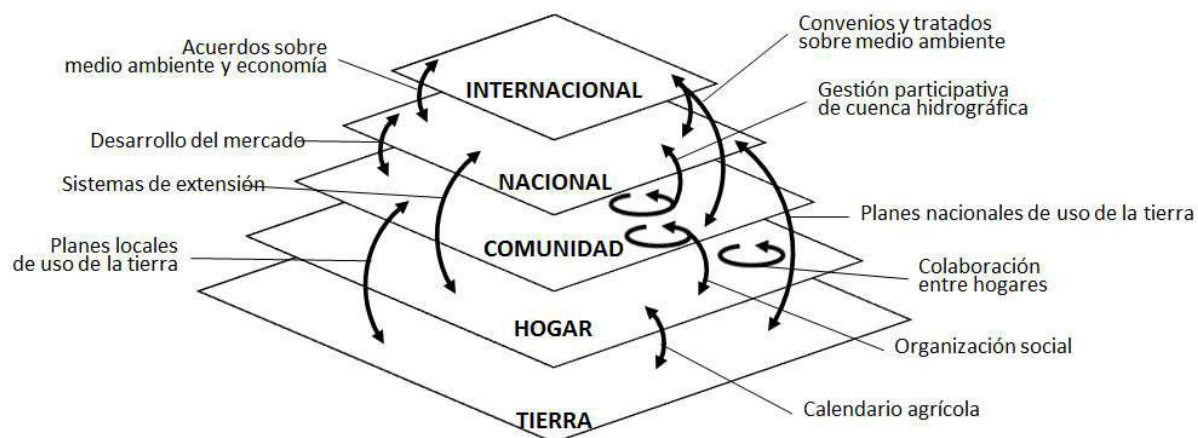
Acuerdos sobre medio ambiente y economía

Convenios y tratados sobre medio ambiente

INTERNACIONAL

Gestión participativa de cuenca hidrográfica

Desarrollo del mercado

Sistemas de extensión

NACIONAL

Planes nacionales de uso de la tierra

Planes locales de uso de la tierra

COMUNIDAD

Colaboración entre hogares

HOGAR

Organización social

TIERRA

Calendario agrícola